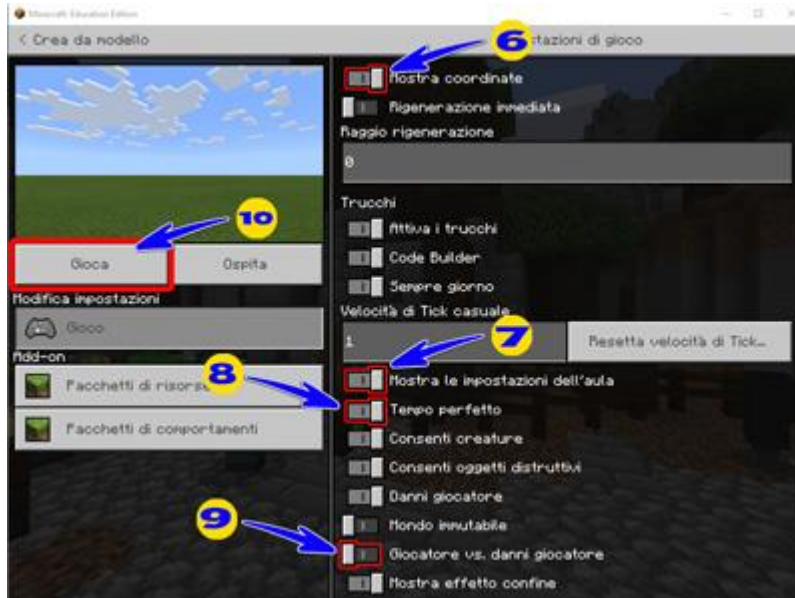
Minecraft: Education Edition

< Crea da modello

6

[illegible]postazioni di gioco

Mostra coordinate

Rigenerazione immediata

Raggio rigenerazione

0

Trucchi

Attiva i trucchi

Code Builder

Sempre giorno

Velocità di Tick casuale

1

Resetta velocità di Tick...

7

Mostra le impostazioni dell'aula

Tempo perfetto

Consenti creature

Consenti oggetti distruttivi

Danni giocatore

Mondo immutabile

Giocatore vs. danni giocatore

Mostra effetto confine

10

Gioca

Ospita

Modifica impostazioni

Gioco

Add-on

8

Pacchetti di risorse

Pacchetti di comportamenti

9